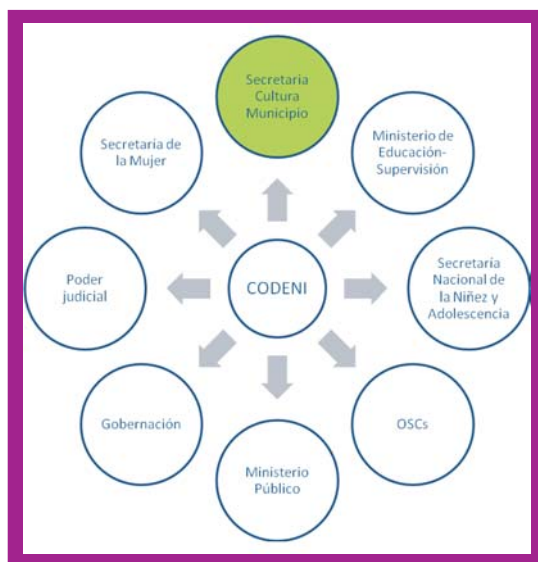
Secretaria Cultura Municipio

Ministerio de Educación-Supervisión

Secretaría Nacional de la Niñez y Adolescencia

OSCs

Ministerio Público

Gobernación

Poder judicial

Secretaria de la Mujer

CODENI